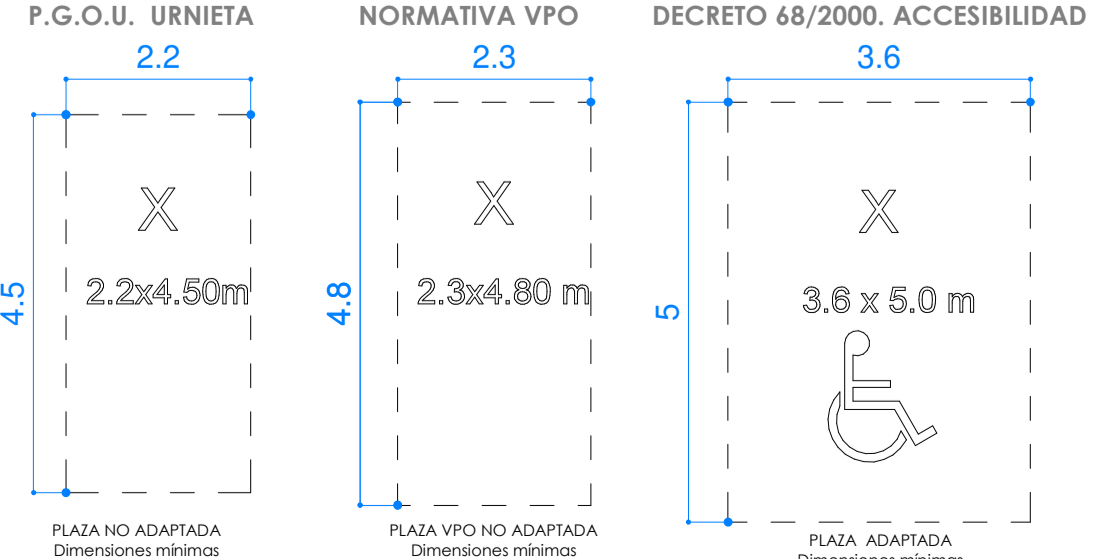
P.G.O.U. URNIETA

2.2

4.5

X

2.2x4.50m

PLAZA NO ADAPTADA
Dimensiones mínimas

NORMATIVA VPO

2.3

4.8

X

2.3x4.80 m

PLAZA VPO NO ADAPTADA
Dimensiones mínimas

DECRETO 68/2000. ACCESIBILIDAD

3.6

5

X

3.6 x 5.0 m

PLAZA ADAPTADA
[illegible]